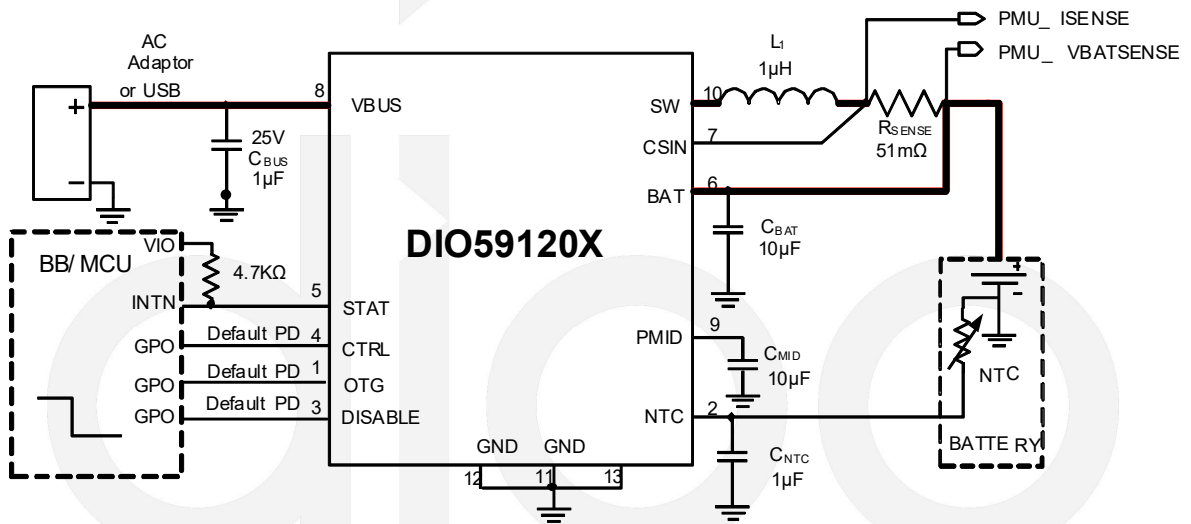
PMU_ ISENSE
PMU_ VBATSENSE

AC Adaptor or USB

+
−

25V
$C_{BUS}$
1µF

8 VBUS

DIO59120X

10 SW
7 CSIN
6 BAT

$L_1$
1µH

$R_{SENSE}$
51mΩ

$C_{BAT}$
10µF

BB/ MCU
VIO
4.7KΩ
INTN
5 STAT
GPO
Default PD 4 CTRL
GPO
Default PD 1 OTG
GPO
Default PD 3 DISABLE

9 PMID
$C_{MID}$
10µF

2 NTC
$C_{NTC}$
1µF

GND GND
12 11 13

+
−
NTC
BATTE RY